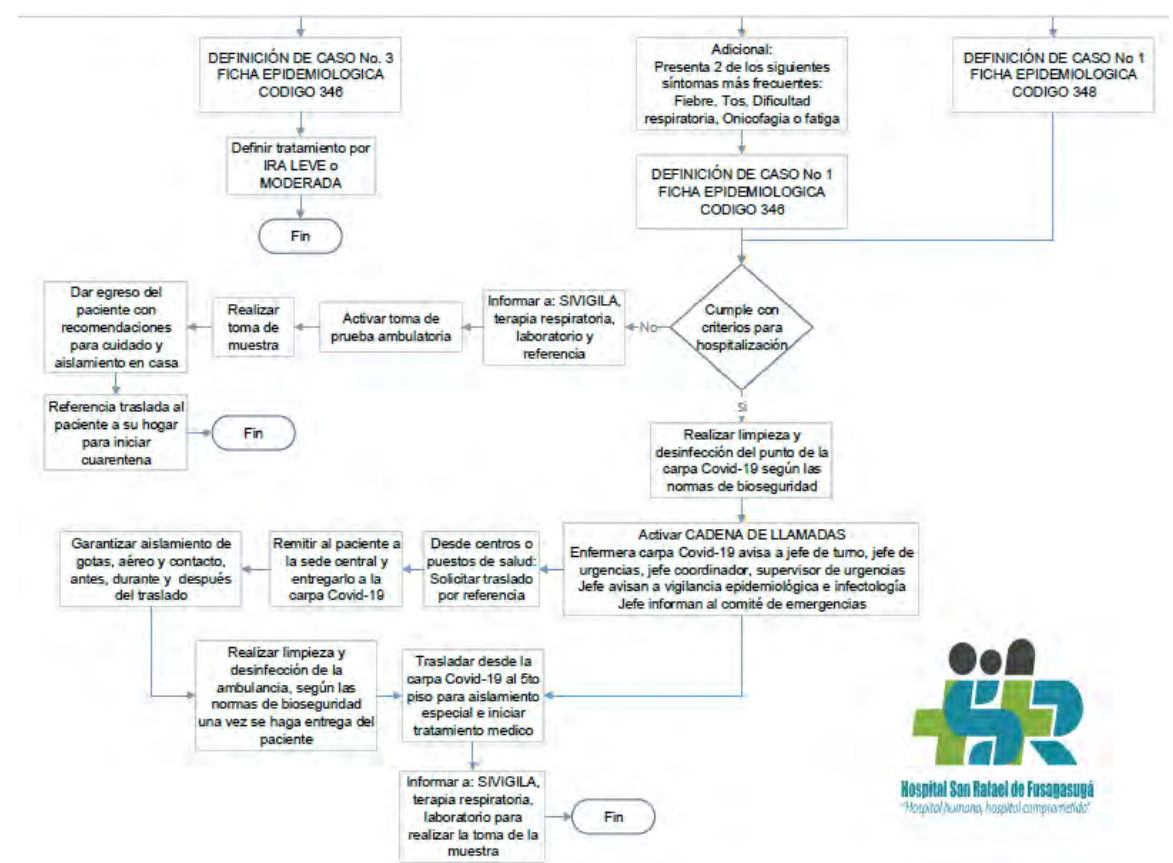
DEFINICIÓN DE CASO No. 3 FICHA EPIDEMIOLOGICA CODIGO 346

Definir tratamiento por IRA LEVE o MODERADA

Fin

Adicional: Presenta 2 de los siguientes síntomas más frecuentes: Fiebre, Tos, Dificultad respiratoria, Onicofagia o fatiga

DEFINICIÓN DE CASO No 1 FICHA EPIDEMIOLOGICA CODIGO 346

DEFINICIÓN DE CASO No 1 FICHA EPIDEMIOLOGICA CODIGO 348

Cumple con criterios para hospitalización

No

Informar a: SIVIGILA, terapia respiratoria, laboratorio y referencia

Activar toma de prueba ambulatoria

Realizar toma de muestra

Dar egreso del paciente con recomendaciones para cuidado y aislamiento en casa

Referencia traslada al paciente a su hogar para iniciar cuarentena

Fin

Si

Realizar limpieza y desinfección del punto de la carpa Covid-19 según las normas de bioseguridad

Activar CADENA DE LLAMADAS
Enfermera carpa Covid-19 avisa a jefe de turno, jefe de urgencias, jefe coordinador, supervisor de urgencias
Jefe avisan a vigilancia epidemiológica e infectología
Jefe informan al comité de emergencias

Desde centros o puestos de salud: Solicitar traslado por referencia

Remitir al paciente a la sede central y entregarlo a la carpa Covid-19

Garantizar aislamiento de gotas, aéreo y contacto, antes, durante y después del traslado

Realizar limpieza y desinfección de la ambulancia, según las normas de bioseguridad una vez se haga entrega del paciente

Trasladar desde la carpa Covid-19 al 5to piso para aislamiento especial e iniciar tratamiento medico

Informar a: SIVIGILA, terapia respiratoria, laboratorio para realizar la toma de la muestra

Fin

Hospital San Rafael de Fusagasugá
"Hospital humano, hospital comprometido"